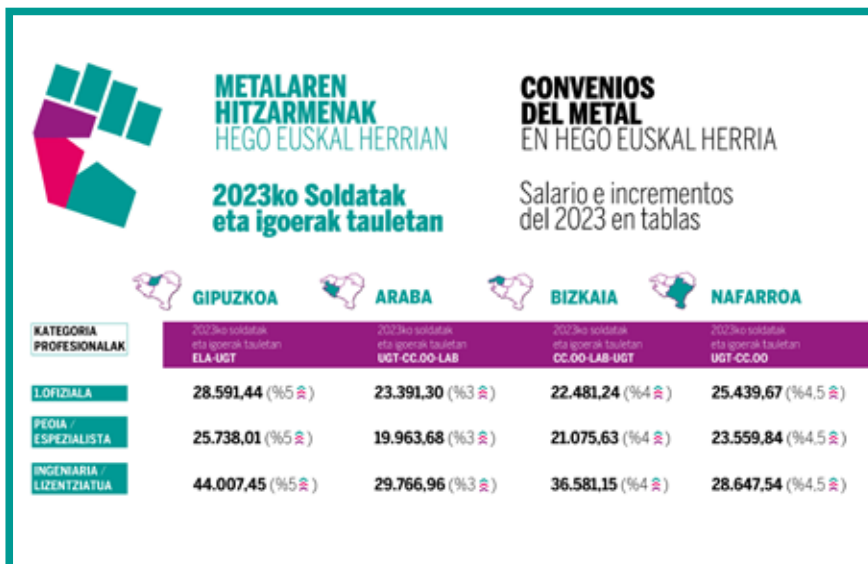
METALAREN HITZARMENAK
HEGO EUSKAL HERRIAN

CONVENIOS DEL METAL
EN HEGO EUSKAL HERRIA

2023ko Soldatak eta igoerak tauletan

Salario e incrementos del 2023 en tablas

| KATEGORIA PROFESIONALAK | GIPUZKOA 2023ko soldatak eta igoerak tauletan ELA-UGT | ARABA 2023ko soldatak eta igoerak tauletan UGT-CC.OO-LAB | BIZKAIA 2023ko soldatak eta igoerak tauletan CC.OO-LAB-UGT | NAFARROA 2023ko soldatak eta igoerak tauletan UGT-CC.OO |
|---|---|---|---|---|
| 1.OFIZIALA | 28.591,44 (%5) | 23.391,30 (%3) | 22.481,24 (%4) | 25.439,67 (%4,5) |
| PEOIA / ESPEZIALISTA | 25.738,01 (%5) | 19.963,68 (%3) | 21.075,63 (%4) | 23.559,84 (%4,5) |
| INGENIARIA / LIZENTZIATUA | 44.007,45 (%5) | 29.766,96 (%3) | 36.581,15 (%4) | 28.647,54 (%4,5) |